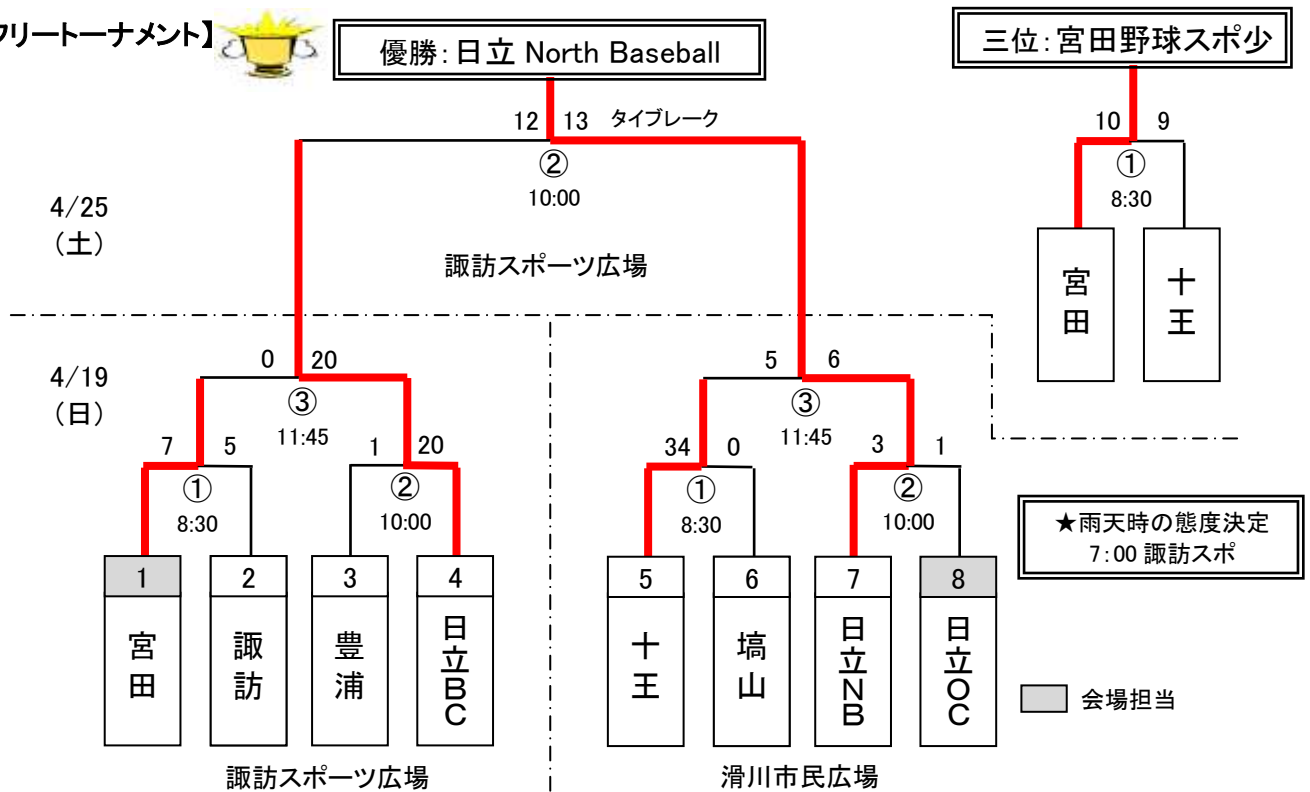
フリートーナメント】

優勝: 日立 North Baseball

三位: 宮田野球スポ少

12 13 タイブレーク
②
10:00

10 9
①
8:30

宮田

十王

4/25
(土)

諏訪スポーツ広場

4/19
(日)

0 20
③
11:45

5 6
③
11:45

7 5
①
8:30

1 20
②
10:00

34 0
①
8:30

3 1
②
10:00

★雨天時の態度決定
7:00 諏訪スポ

1 宮田
2 諏訪
3 豊浦
4 日立BC
5 十王
6 塙山
7 日立NB
8 日立OC

会場担当

諏訪スポーツ広場

滑川市民広場